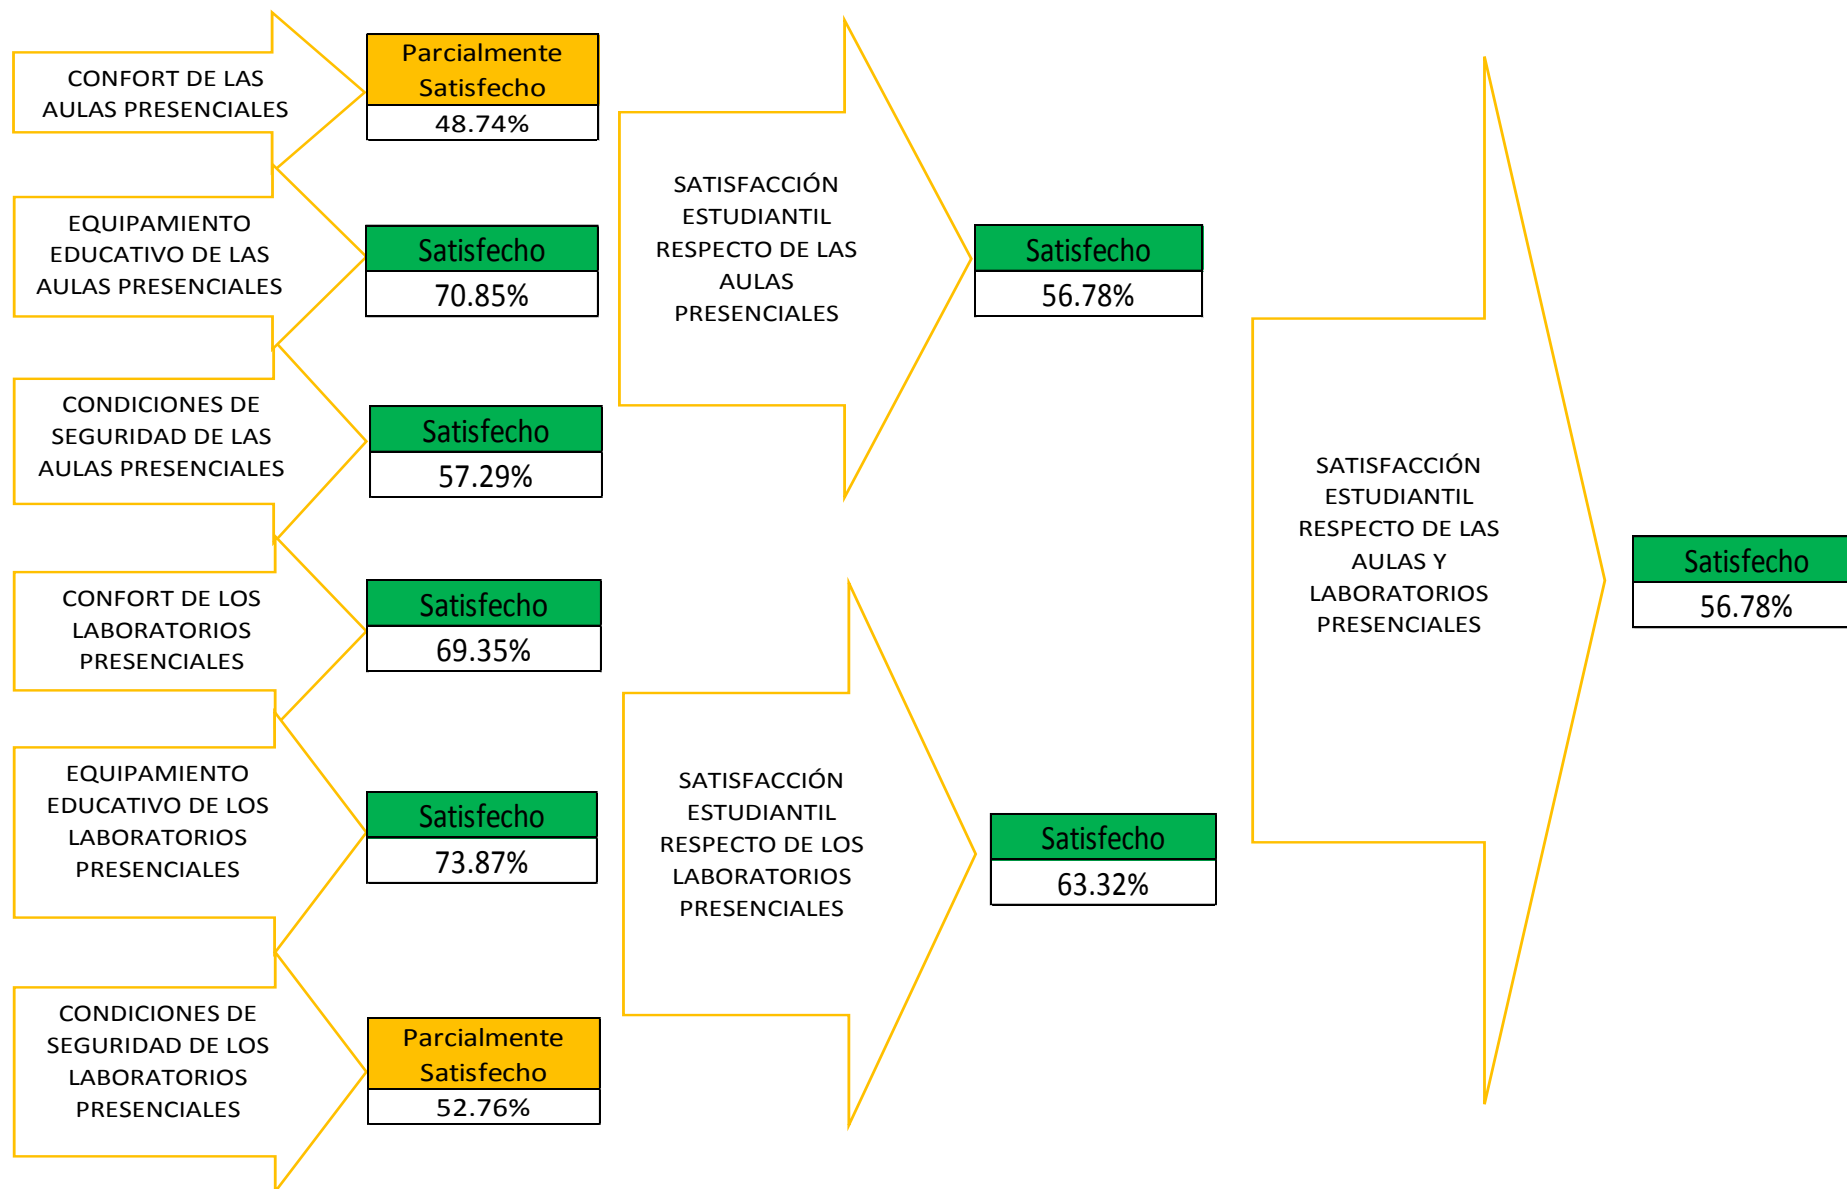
CONFORT DE LAS AULAS PRESENCIALES

Parcialmente Satisfecho
48.74%

EQUIPAMIENTO EDUCATIVO DE LAS AULAS PRESENCIALES

Satisfecho
70.85%

CONDICIONES DE SEGURIDAD DE LAS AULAS PRESENCIALES

Satisfecho
57.29%

CONFORT DE LOS LABORATORIOS PRESENCIALES

Satisfecho
69.35%

EQUIPAMIENTO EDUCATIVO DE LOS LABORATORIOS PRESENCIALES

Satisfecho
73.87%

CONDICIONES DE SEGURIDAD DE LOS LABORATORIOS PRESENCIALES

Parcialmente Satisfecho
52.76%

SATISFACCIÓN ESTUDIANTIL RESPECTO DE LAS AULAS PRESENCIALES

Satisfecho
56.78%

SATISFACCIÓN ESTUDIANTIL RESPECTO DE LOS LABORATORIOS PRESENCIALES

Satisfecho
63.32%

SATISFACCIÓN ESTUDIANTIL RESPECTO DE LAS AULAS Y LABORATORIOS PRESENCIALES

Satisfecho
56.78%